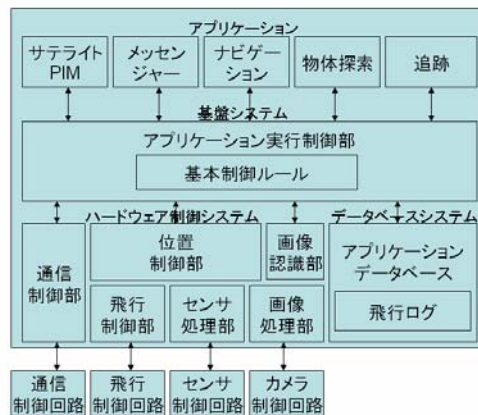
アプリケーション

サテライトPIM

メッセンジャー

ナビゲーション

物体探索

追跡

基盤システム

アプリケーション実行制御部

基本制御ルール

ハードウェア制御システム

データベースシステム

通信制御部

位置制御部

画像認識部

アプリケーションデータベース

飛行制御部

センサ処理部

画像処理部

飛行ログ

通信制御回路

飛行制御回路

センサ制御回路

カメラ制御回路